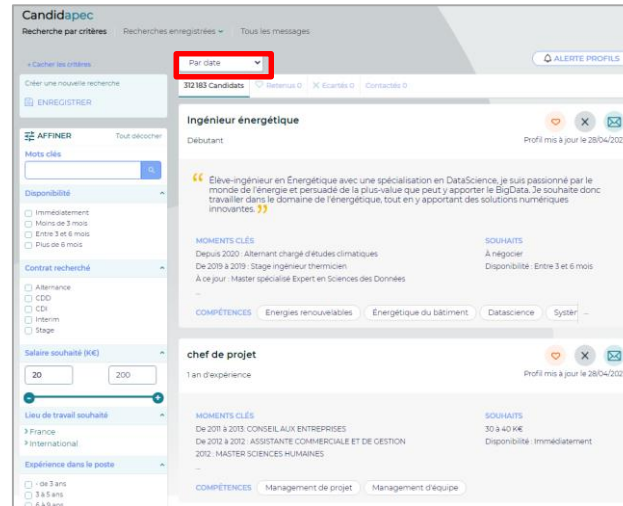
Candidapec

Recherche par critères | Recherches enregistrées ⌄ | Tous les messages

« Cacher les critères

Créer une nouvelle recherche

ENREGISTRER

AFFINER Tout décocher

Mots clés

Disponibilité

Immédiatement
Moins de 3 mois
Entre 3 et 6 mois
Plus de 6 mois

Contrat recherché

Alternance
CDD
CDI
Interim
Stage

Salaire souhaité (K€)

20
200

Lieu de travail souhaité

> France
> International

Expérience dans le poste

- de 3 ans
3 à 5 ans
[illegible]

Par date

ALERTE PROFILS

312 183 Candidats | Retenus 0 | Ecartés 0 | Contactés 0

Ingénieur énergétique

Débutant

Profil mis à jour le 28/04/202

Élève-ingénieur en Énergétique avec une spécialisation en DataScience, je suis passionné par le monde de l'énergie et persuadé de la plus-value que peut y apporter le BigData. Je souhaite donc travailler dans le domaine de l'énergétique, tout en y apportant des solutions numériques innovantes.

MOMENTS CLÉS
Depuis 2020 : Alternant chargé d'études climatiques
De 2019 à 2019 : Stage ingénieur thermicien
A ce jour : Master spécialisé Expert en Sciences des Données
...

SOUHAITS
A négocier
Disponibilité : Entre 3 et 6 mois

COMPÉTENCES Energies renouvelables | Energétique du bâtiment | Datascience | Systè

chef de projet

1 an d'expérience

Profil mis à jour le 28/04/202

MOMENTS CLÉS
De 2011 à 2013: CONSEIL AUX ENTREPRISES
De 2012 à 2012 : ASSISTANTE COMMERCIALE ET DE GESTION
2012 : MASTER SCIENCES HUMAINES
...

SOUHAITS
30 à 40 K€
Disponibilité : Immédiatement

COMPÉTENCES Management de projet | Management d'équipe